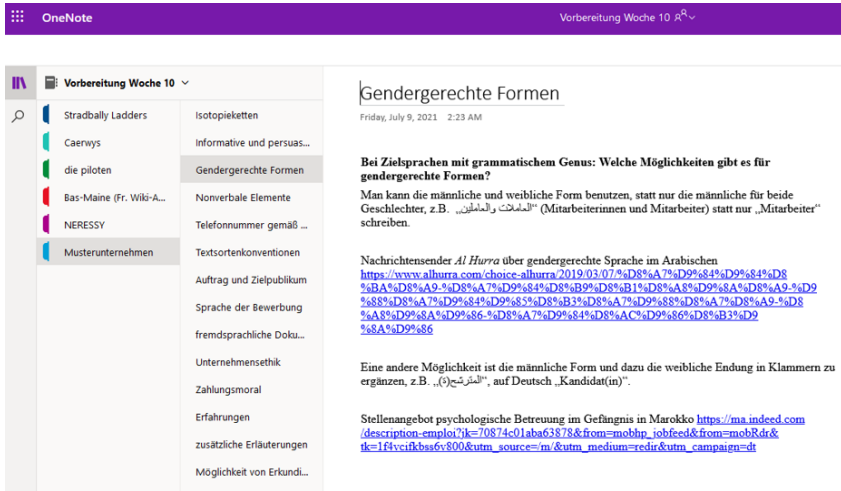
OneNote

Vorbereitung Woche 10

Vorbereitung Woche 10

Stradbally Ladders
Caerwys
die piloten
Bas-Maine (Fr. Wiki-A...
NERESSY
Musterunternehmen

Isotopieketten
Informative und persuas...
Gendergerechte Formen
Nonverbale Elemente
Telefonnummer gemäß ...
Textsortenkonventionen
Auftrag und Zielpublikum
Sprache der Bewerbung
fremdsprachliche Doku...
Unternehmensethik
Zahlungsmoral
Erfahrungen
zusätzliche Erläuterungen
Möglichkeit von Erkundi...

Gendergerechte Formen

Friday, July 9, 2021 2:23 AM

Bei Zielsprachen mit grammatischem Genus: Welche Möglichkeiten gibt es für gendergerechte Formen?

Man kann die männliche und weibliche Form benutzen, statt nur die männliche für beide Geschlechter, z.B. „العاملات والعاملين" (Mitarbeiterinnen und Mitarbeiter) statt nur „Mitarbeiter" schreiben.

Nachrichtensender *Al Hurra* über gendergerechte Sprache im Arabischen https://www.alhurra.com/choice-alhurra/2019/03/07/%D8%A7%D9%84%D9%84%D8%BA%D8%A9-%D8%A7%D9%84%D8%B9%D8%B1%D8%A8%D9%8A%D8%A9-%D9%88%D8%A7%D9%84%D9%85%D8%B3%D8%A7%D9%88%D8%A7%D8%A9-%D8%A8%D9%8A%D9%86-%D8%A7%D9%84%D8%AC%D9%86%D8%B3%D9%8A%D9%86

Eine andere Möglichkeit ist die männliche Form und dazu die weibliche Endung in Klammern zu ergänzen, z.B. „المترشح(ة)", auf Deutsch „Kandidat(in)".

Stellenangebot psychologische Betreuung im Gefängnis in Marokko https://ma.indeed.com/description-emploi?jk=70874c01aba63878&from=mobhp_jobfeed&from=mobRdr&tk=1f4vcifkbss6v800&utm_source=/m/&utm_medium=redir&utm_campaign=dt